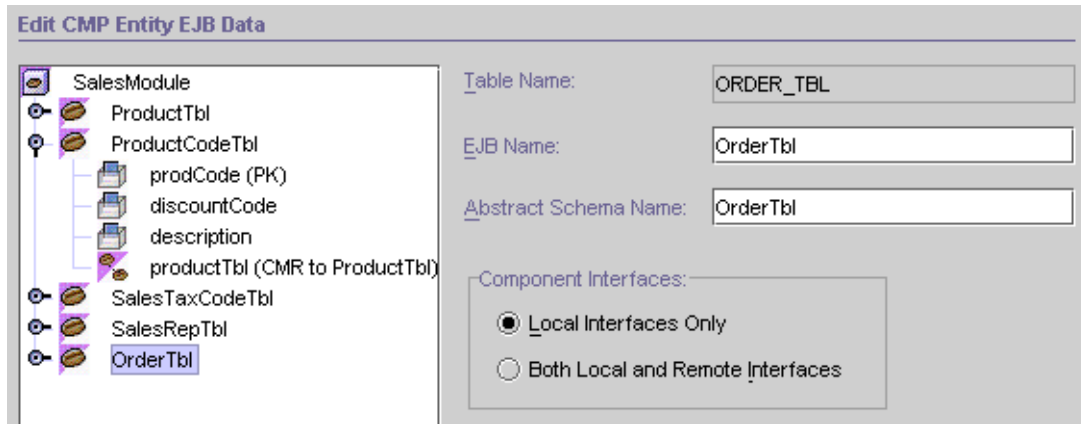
Edit CMP Entity EJB Data

SalesModule
ProductTbl
ProductCodeTbl
prodCode (PK)
discountCode
description
productTbl (CMR to ProductTbl)
SalesTaxCodeTbl
SalesRepTbl
OrderTbl

Table Name: ORDER_TBL

EJB Name: OrderTbl

Abstract Schema Name: OrderTbl

Component Interfaces:

Local Interfaces Only

Both Local and Remote Interfaces